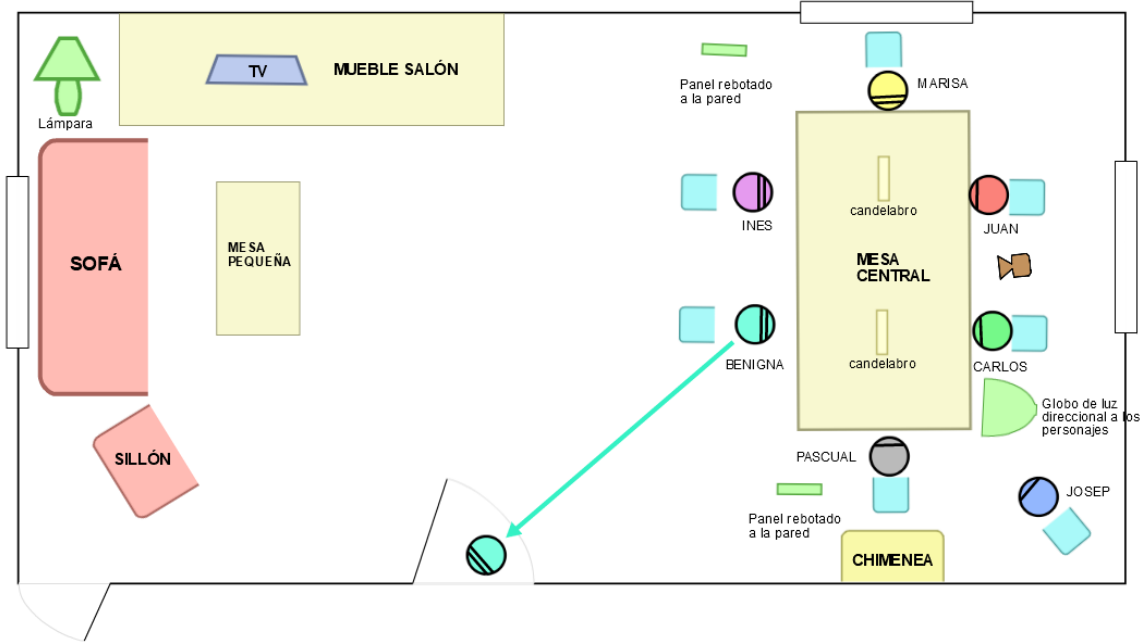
Lámpara

TV

MUEBLE SALÓN

Panel rebotado a la pared

MARISA

SOFÁ

MESA PEQUEÑA

INES

candelabro

JUAN

MESA CENTRAL

BENIGNA

candelabro

CARLOS

Globo de luz direccional a los personajes

SILLÓN

PASCUAL

JOSEP

Panel rebotado a la pared

CHIMENEA